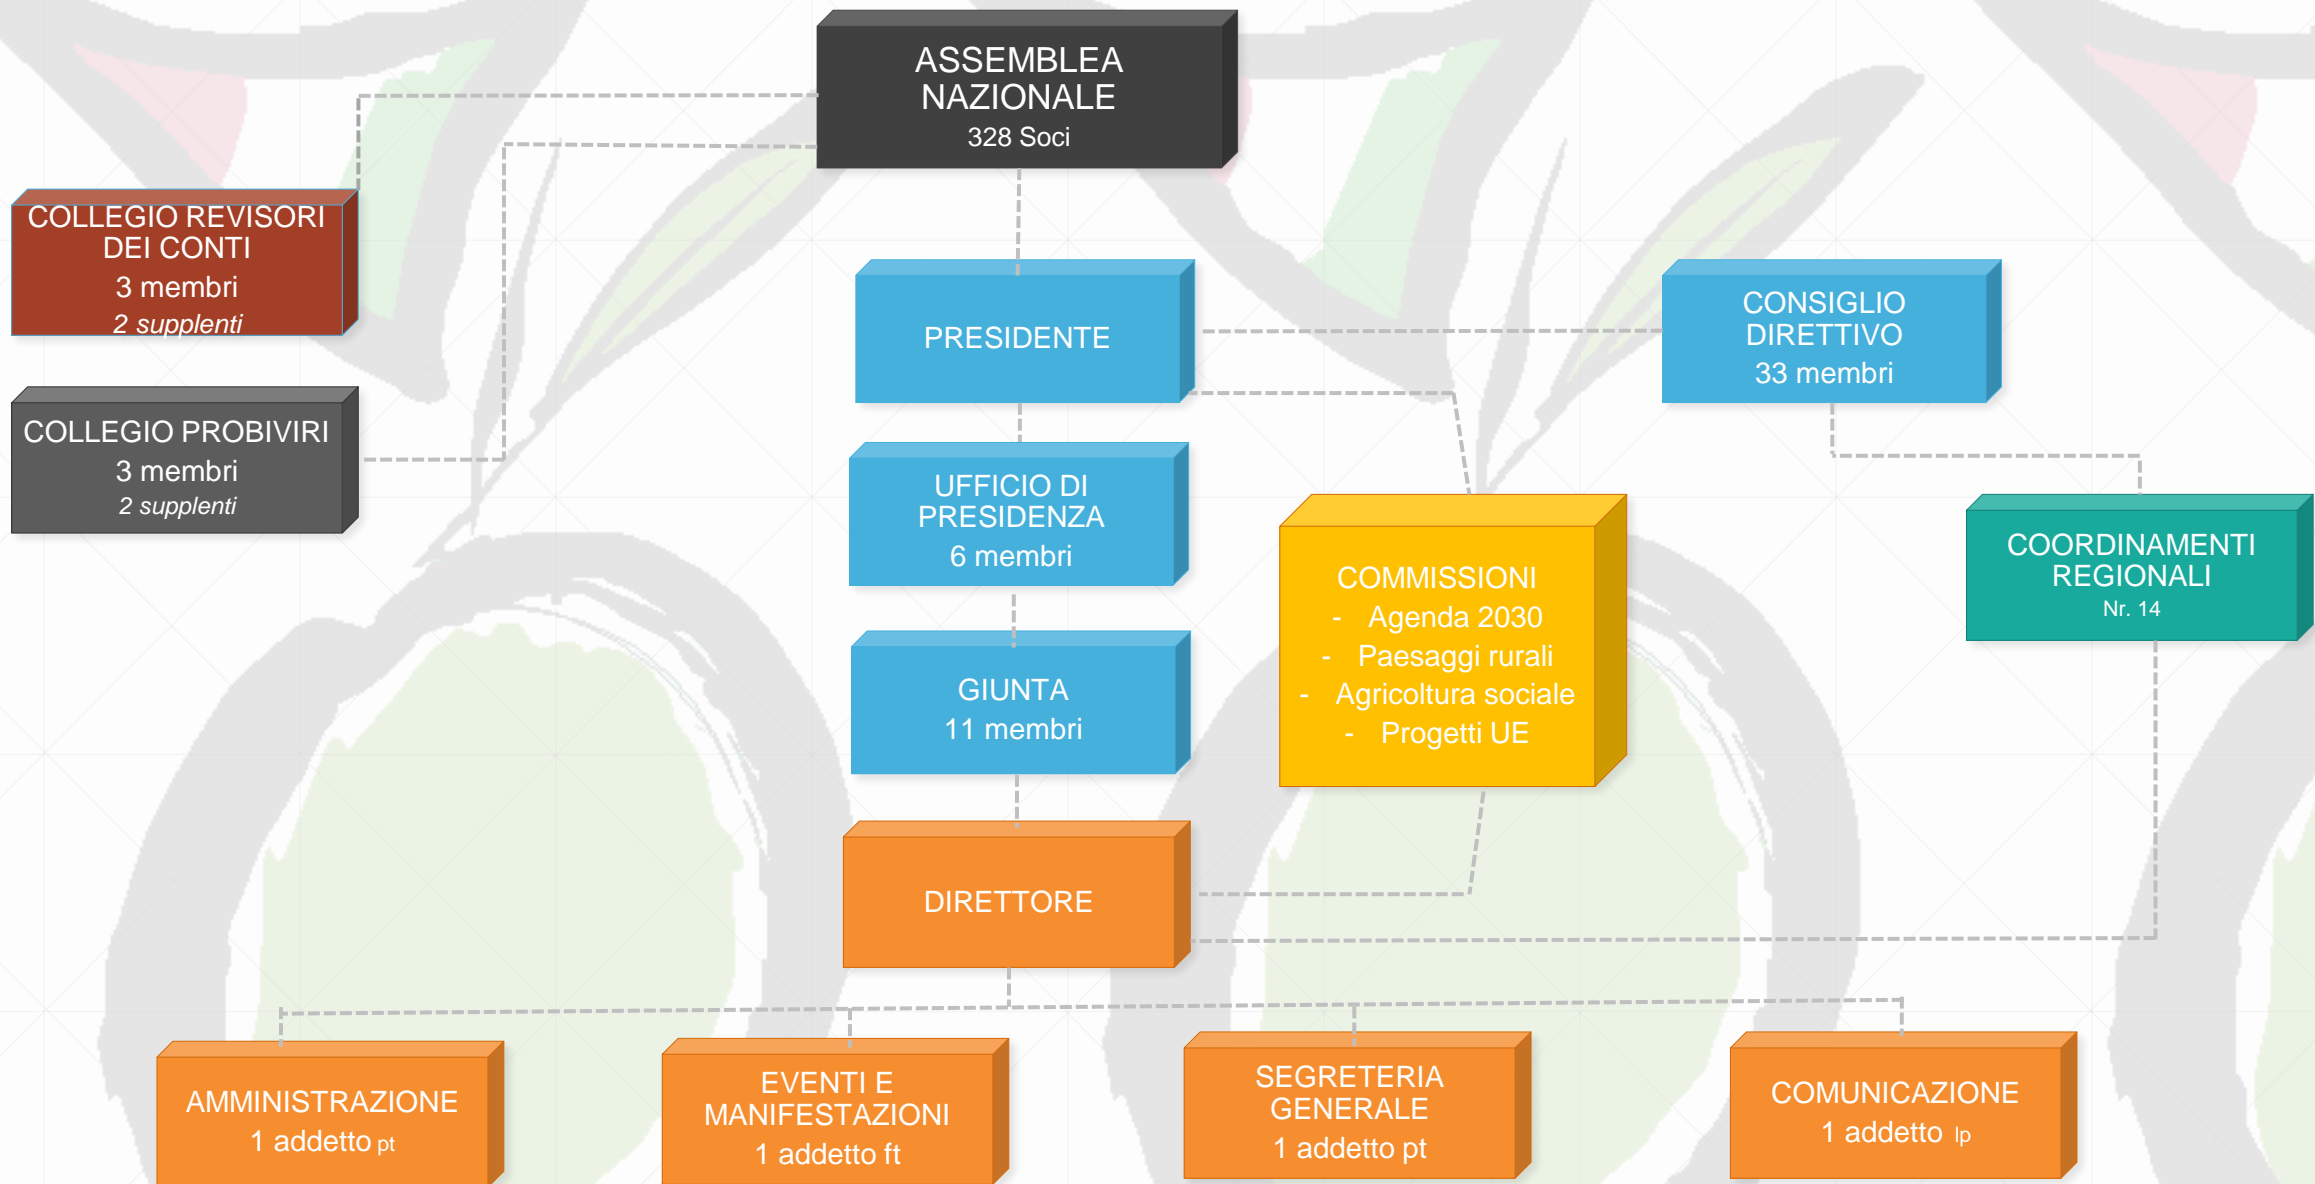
ASSEMBLEA NAZIONALE
328 Soci

COLLEGIO REVISORI DEI CONTI
3 membri
*2 supplenti*

COLLEGIO PROBIVIRI
3 membri
*2 supplenti*

PRESIDENTE

CONSIGLIO DIRETTIVO
33 membri

UFFICIO DI PRESIDENZA
6 membri

COMMISSIONI
- Agenda 2030
- Paesaggi rurali
- Agricoltura sociale
- Progetti UE

COORDINAMENTI REGIONALI
Nr. 14

GIUNTA
11 membri

DIRETTORE

AMMINISTRAZIONE
1 addetto pt

EVENTI E MANIFESTAZIONI
1 addetto ft

SEGRETERIA GENERALE
1 addetto pt

COMUNICAZIONE
1 addetto lp